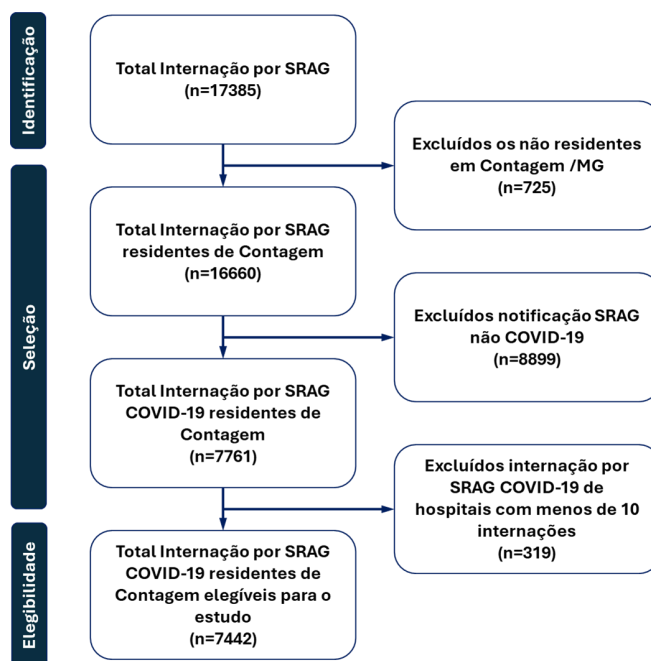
Identificação

Total Internação por SRAG
(n=17385)

Excluídos os não residentes em Contagem /MG
(n=725)

Seleção

Total Internação por SRAG residentes de Contagem
(n=16660)

Excluídos notificação SRAG não COVID-19
(n=8899)

Total Internação por SRAG COVID-19 residentes de Contagem
(n=7761)

Excluídos internação por SRAG COVID-19 de hospitais com menos de 10 internações
(n=319)

Elegibilidade

Total Internação por SRAG COVID-19 residentes de Contagem elegíveis para o estudo
(n=7442)